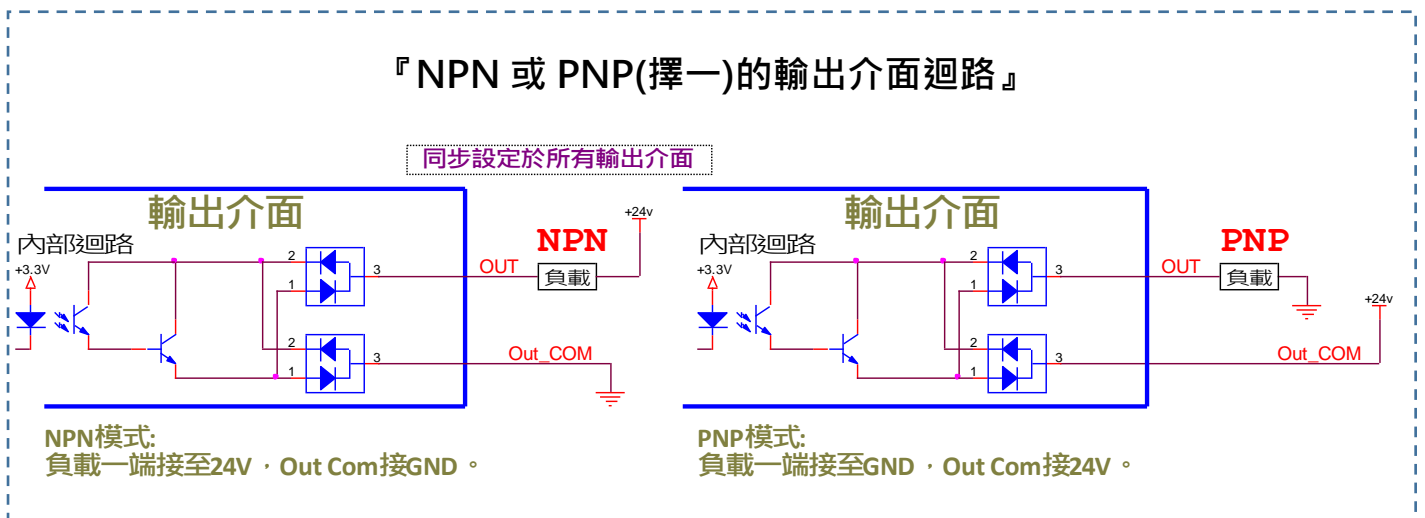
『NPN 或 PNP(擇一)的輸出介面迴路』

同步設定於所有輸出介面

輸出介面

內部迴路

+3.3V

2

1

2

1

3

3

+24v

NPN

OUT

負載

Out_COM

輸出介面

內部迴路

+3.3V

2

1

2

1

3

3

PNP

OUT

負載

+24v

Out_COM

NPN模式:
負載一端接至24V，Out Com接GND。

PNP模式:
負載一端接至GND，Out Com接24V。